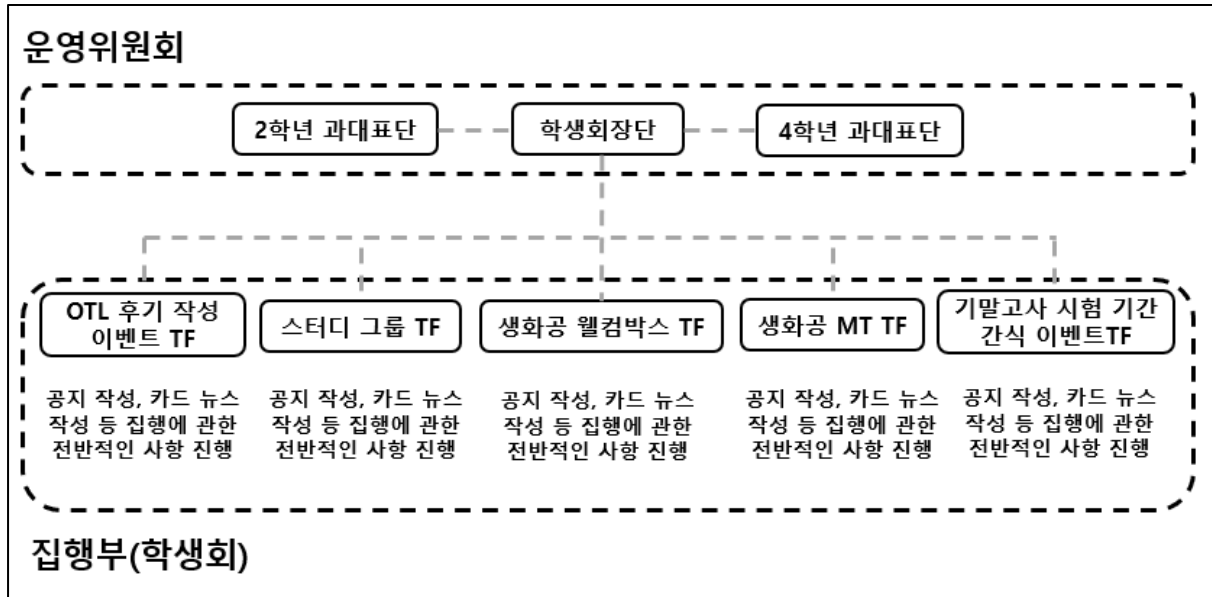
운영위원회

2학년 과대표단

학생회장단

4학년 과대표단

OTL 후기 작성 이벤트 TF

공지 작성, 카드 뉴스 작성 등 집행에 관한 전반적인 사항 진행

스터디 그룹 TF

공지 작성, 카드 뉴스 작성 등 집행에 관한 전반적인 사항 진행

생화공 웰컴박스 TF

공지 작성, 카드 뉴스 작성 등 집행에 관한 전반적인 사항 진행

생화공 MT TF

공지 작성, 카드 뉴스 작성 등 집행에 관한 전반적인 사항 진행

기말고사 시험 기간 간식 이벤트TF

공지 작성, 카드 뉴스 작성 등 집행에 관한 전반적인 사항 진행

집행부(학생회)